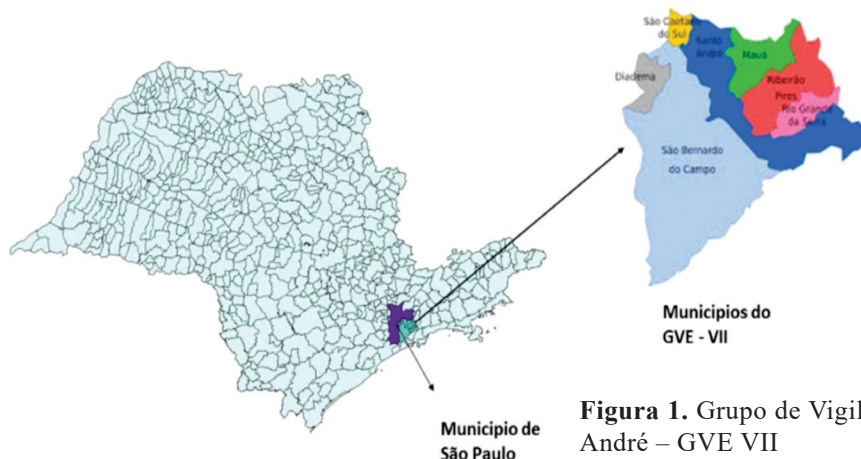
São Caetano do Sul

Santo André

Mauá

Diadema

Ribeirão Pires

Rio Grande da Serra

São Bernardo do Campo

Municipios do GVE - VII

Municipio de São Paulo

**Figura 1.** Grupo de Vigil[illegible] André – GVE VII